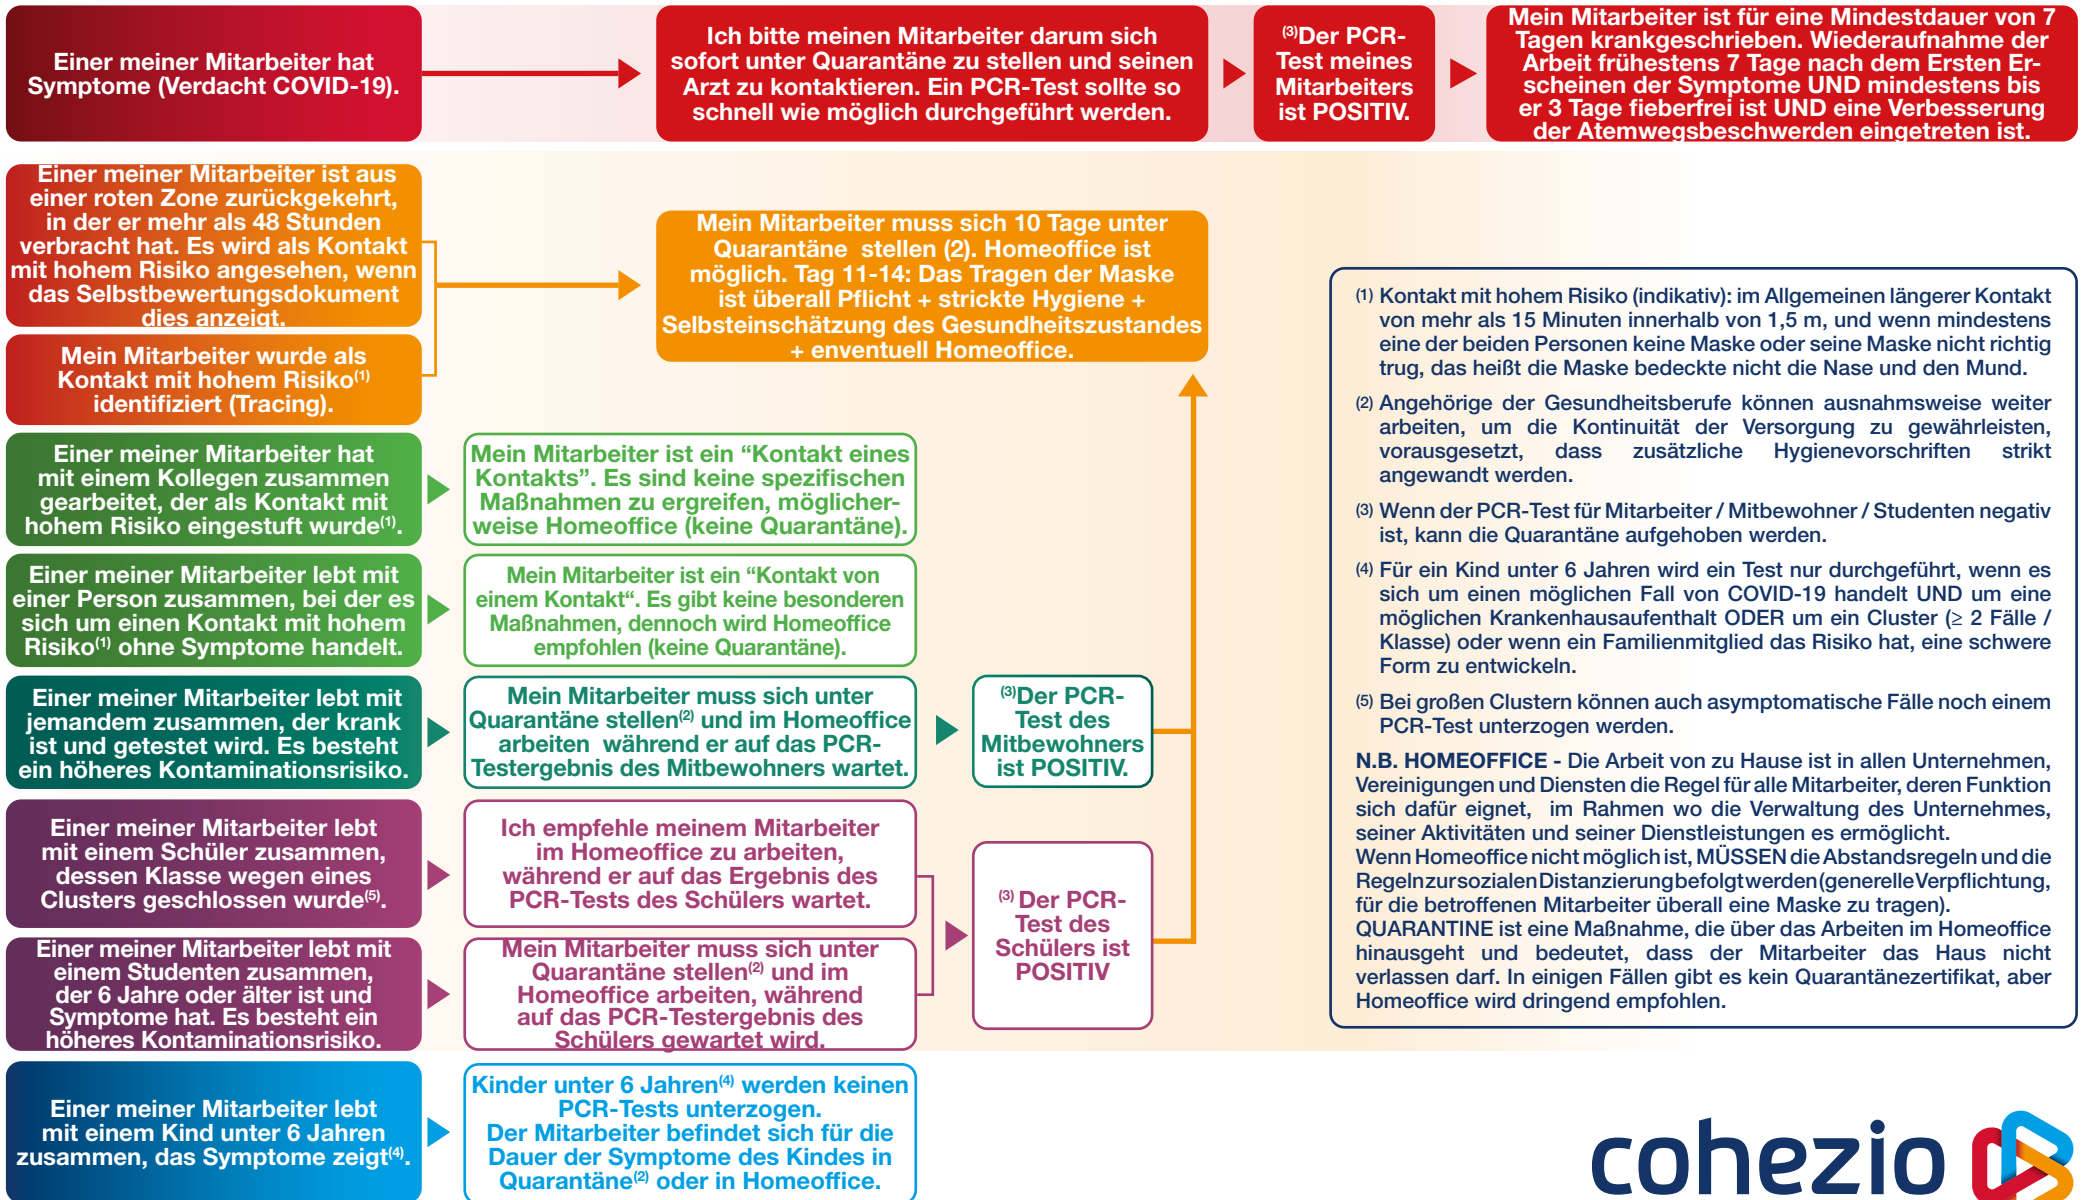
Einer meiner Mitarbeiter hat Symptome (Verdacht COVID-19).

Ich bitte meinen Mitarbeiter darum sich sofort unter Quarantäne zu stellen und seinen Arzt zu kontaktieren. Ein PCR-Test sollte so schnell wie möglich durchgeführt werden.

$^{(3)}$Der PCR-Test meines Mitarbeiters ist POSITIV.

Mein Mitarbeiter ist für eine Mindestdauer von 7 Tagen krankgeschrieben. Wiederaufnahme der Arbeit frühestens 7 Tage nach dem Ersten Erscheinen der Symptome UND mindestens bis er 3 Tage fieberfrei ist UND eine Verbesserung der Atemwegsbeschwerden eingetreten ist.

Einer meiner Mitarbeiter ist aus einer roten Zone zurückgekehrt, in der er mehr als 48 Stunden verbracht hat. Es wird als Kontakt mit hohem Risiko angesehen, wenn das Selbstbewertungsdokument dies anzeigt.

Mein Mitarbeiter wurde als Kontakt mit hohem Risiko$^{(1)}$ identifiziert (Tracing).

Mein Mitarbeiter muss sich 10 Tage unter Quarantäne stellen (2). Homeoffice ist möglich. Tag 11-14: Das Tragen der Maske ist überall Pflicht + strickte Hygiene + Selbsteinschätzung des Gesundheitszustandes + enventuell Homeoffice.

Einer meiner Mitarbeiter hat mit einem Kollegen zusammen gearbeitet, der als Kontakt mit hohem Risiko eingestuft wurde$^{(1)}$.

Mein Mitarbeiter ist ein “Kontakt eines Kontakts”. Es sind keine spezifischen Maßnahmen zu ergreifen, möglicherweise Homeoffice (keine Quarantäne).

Einer meiner Mitarbeiter lebt mit einer Person zusammen, bei der es sich um einen Kontakt mit hohem Risiko$^{(1)}$ ohne Symptome handelt.

Mein Mitarbeiter ist ein “Kontakt von einem Kontakt“. Es gibt keine besonderen Maßnahmen, dennoch wird Homeoffice empfohlen (keine Quarantäne).

Einer meiner Mitarbeiter lebt mit jemandem zusammen, der krank ist und getestet wird. Es besteht ein höheres Kontaminationsrisiko.

Mein Mitarbeiter muss sich unter Quarantäne stellen$^{(2)}$ und im Homeoffice arbeiten während er auf das PCR-Testergebnis des Mitbewohners wartet.

$^{(3)}$Der PCR-Test des Mitbewohners ist POSITIV.

Einer meiner Mitarbeiter lebt mit einem Schüler zusammen, dessen Klasse wegen eines Clusters geschlossen wurde$^{(5)}$.

Ich empfehle meinem Mitarbeiter im Homeoffice zu arbeiten, während er auf das Ergebnis des PCR-Tests des Schülers wartet.

Einer meiner Mitarbeiter lebt mit einem Studenten zusammen, der 6 Jahre oder älter ist und Symptome hat. Es besteht ein höheres Kontaminationsrisiko.

Mein Mitarbeiter muss sich unter Quarantäne stellen$^{(2)}$ und im Homeoffice arbeiten, während auf das PCR-Testergebnis des Schülers gewartet wird.

$^{(3)}$ Der PCR-Test des Schülers ist POSITIV

Einer meiner Mitarbeiter lebt mit einem Kind unter 6 Jahren zusammen, das Symptome zeigt$^{(4)}$.

Kinder unter 6 Jahren$^{(4)}$ werden keinen PCR-Tests unterzogen. Der Mitarbeiter befindet sich für die Dauer der Symptome des Kindes in Quarantäne$^{(2)}$ oder in Homeoffice.

(1) Kontakt mit hohem Risiko (indikativ): im Allgemeinen längerer Kontakt von mehr als 15 Minuten innerhalb von 1,5 m, und wenn mindestens eine der beiden Personen keine Maske oder seine Maske nicht richtig trug, das heißt die Maske bedeckte nicht die Nase und den Mund.

(2) Angehörige der Gesundheitsberufe können ausnahmsweise weiter arbeiten, um die Kontinuität der Versorgung zu gewährleisten, vorausgesetzt, dass zusätzliche Hygienevorschriften strikt angewandt werden.

(3) Wenn der PCR-Test für Mitarbeiter / Mitbewohner / Studenten negativ ist, kann die Quarantäne aufgehoben werden.

(4) Für ein Kind unter 6 Jahren wird ein Test nur durchgeführt, wenn es sich um einen möglichen Fall von COVID-19 handelt UND um eine möglichen Krankenhausaufenthalt ODER um ein Cluster (≥ 2 Fälle / Klasse) oder wenn ein Familienmitglied das Risiko hat, eine schwere Form zu entwickeln.

(5) Bei großen Clustern können auch asymptomatische Fälle noch einem PCR-Test unterzogen werden.

N.B. HOMEOFFICE - Die Arbeit von zu Hause ist in allen Unternehmen, Vereinigungen und Diensten die Regel für alle Mitarbeiter, deren Funktion sich dafür eignet, im Rahmen wo die Verwaltung des Unternehmes, seiner Aktivitäten und seiner Dienstleistungen es ermöglicht.
Wenn Homeoffice nicht möglich ist, MÜSSEN die Abstandsregeln und die Regeln zur sozialen Distanzierung befolgt werden (generelle Verpflichtung, für die betroffenen Mitarbeiter überall eine Maske zu tragen).
QUARANTINE ist eine Maßnahme, die über das Arbeiten im Homeoffice hinausgeht und bedeutet, dass der Mitarbeiter das Haus nicht verlassen darf. In einigen Fällen gibt es kein Quarantänezertifikat, aber Homeoffice wird dringend empfohlen.

cohezio